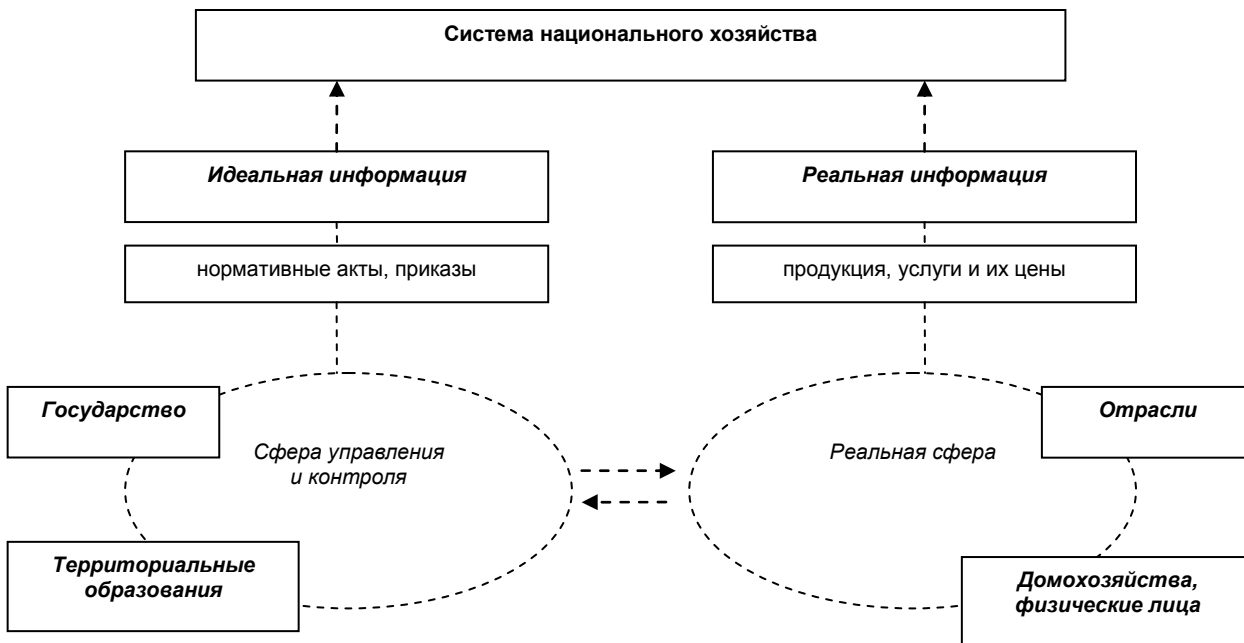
Система национального хозяйства

Идеальная информация

Реальная информация

нормативные акты, приказы

продукция, услуги и их цены

Государство

Сфера управления и контроля

Реальная сфера

Отрасли

Территориальные образования

Домохозяйства, физические лица